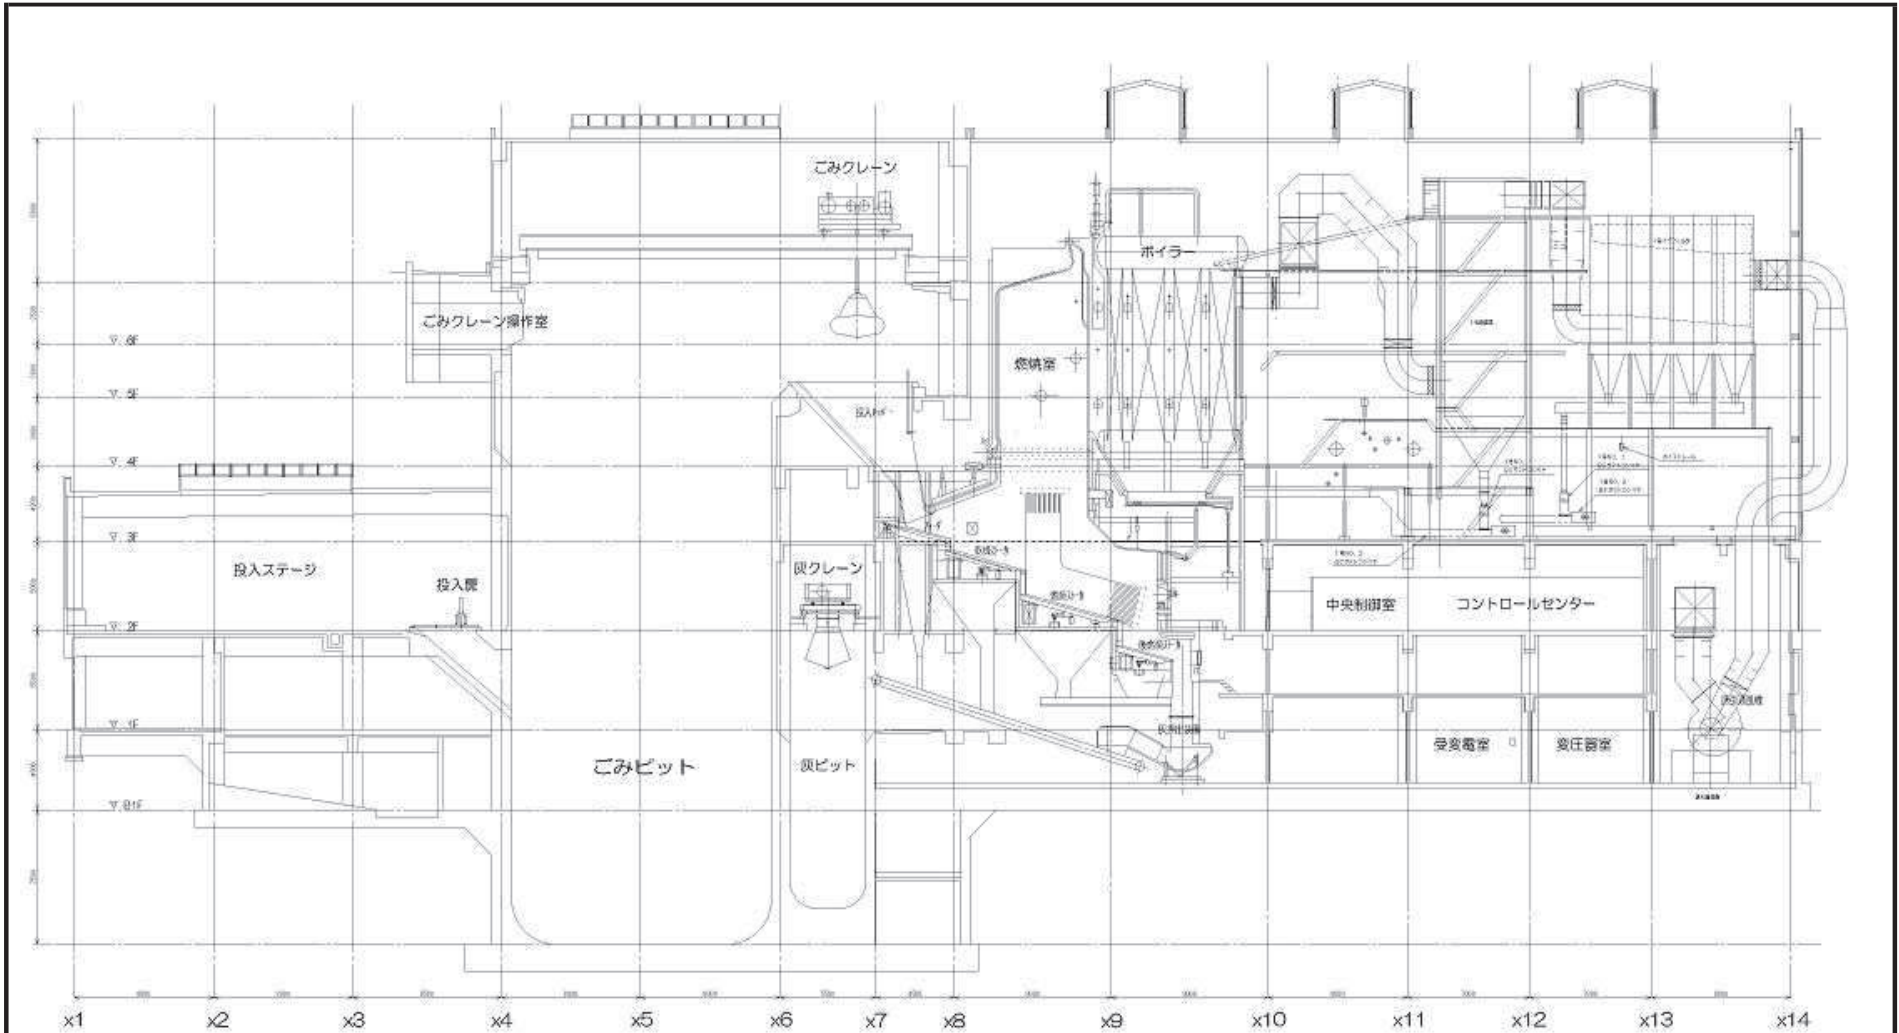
ごみクレーン

ごみクレーン操作室

ボイラー

燃焼室

投入ホッパ

▽6F

▽5F

▽4F

▽3F

▽2F

▽1F

▽B1F

投入ステージ

投入扉

灰クレーン

中央制御室

コントロールセンター

ごみピット

灰ピット

受変電室

変圧器室

x1 x2 x3 x4 x5 x6 x7 x8 x9 x10 x11 x12 x13 x14